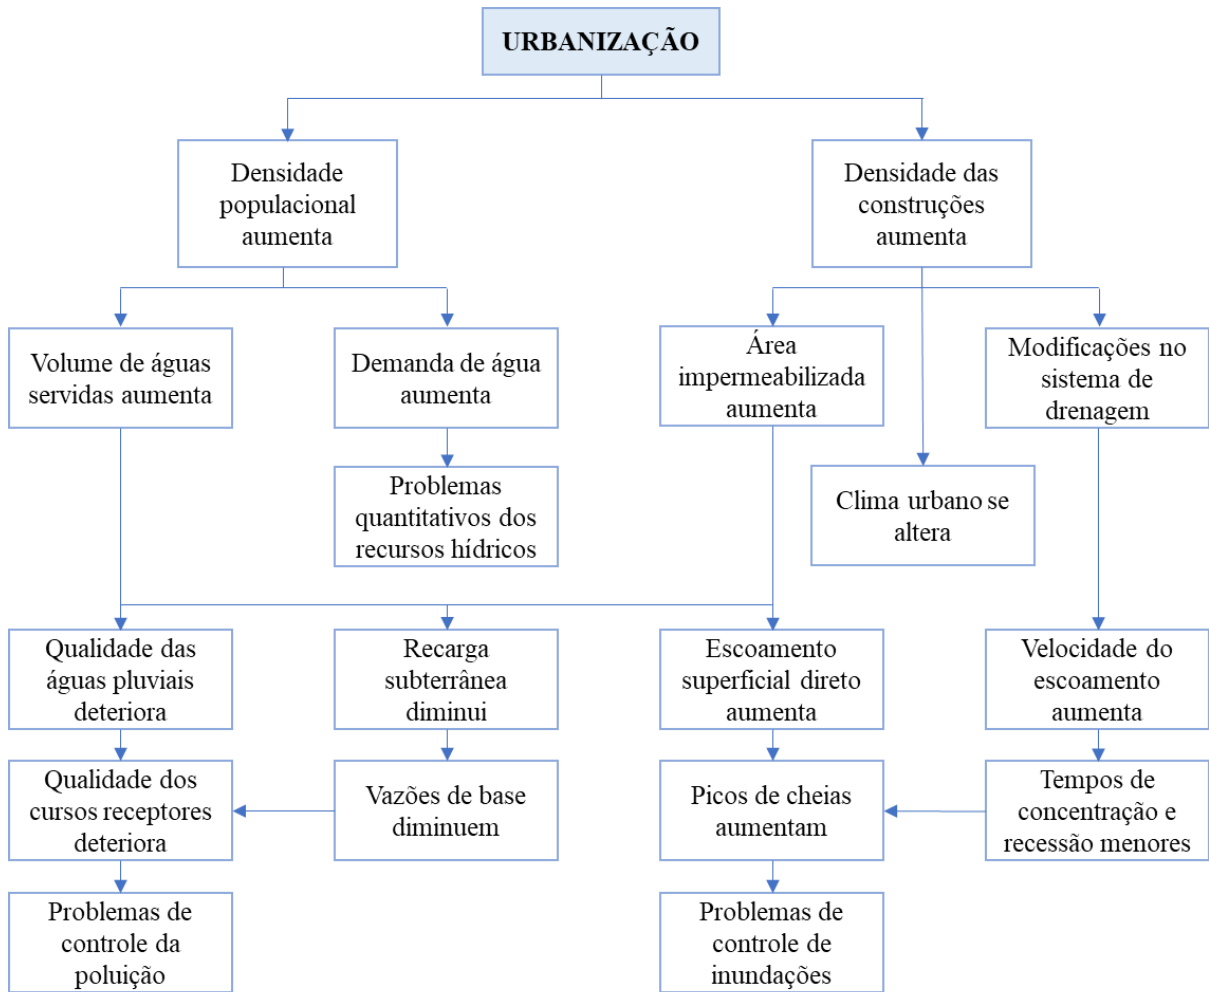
URBANIZAÇÃO

Densidade populacional aumenta

Densidade das construções aumenta

Volume de águas servidas aumenta

Demanda de água aumenta

Área impermeabilizada aumenta

Modificações no sistema de drenagem

Problemas quantitativos dos recursos hídricos

Clima urbano se altera

Qualidade das águas pluviais deteriora

Recarga subterrânea diminui

Escoamento superficial direto aumenta

Velocidade do escoamento aumenta

Qualidade dos cursos receptores deteriora

Vazões de base diminuem

Picos de cheias aumentam

Tempos de concentração e recessão menores

Problemas de controle da poluição

Problemas de controle de inundações